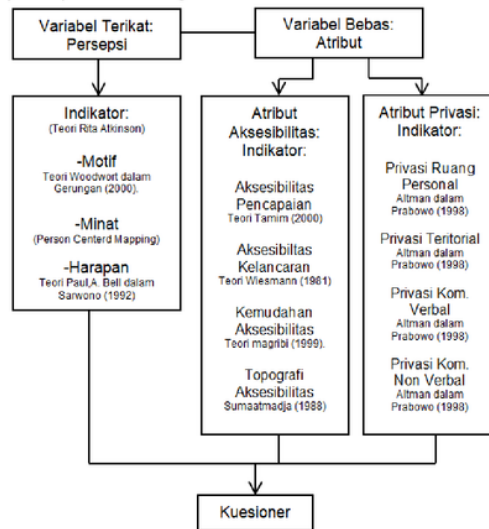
Variabel Terikat: Persepsi

Variabel Bebas: Atribut

Indikator:
(Teori Rita Atkinson)

-Motif
Teori Woodwort dalam Gerungan (2000).

-Minat
(Person Centerd Mapping)

-Harapan
Teori Paul,A. Bell dalam Sarwono (1992)

Atribut Aksesibilitas: Indikator:

Aksesibilitas Pencapaian
Teori Tamim (2000)

Aksesibiltas Kelancaran
Teori Wiesmann (1981)

Kemudahan Aksesibilitas
Teori magribi (1999).

Topografi Aksesibilitas
Sumaatmadja (1988)

Atribut Privasi: Indikator:

Privasi Ruang Personal
Altman dalam Prabowo (1998)

Privasi Teritorial
Altman dalam Prabowo (1998)

Privasi Kom. Verbal
Altman dalam Prabowo (1998)

Privasi Kom. Non Verbal
Altman dalam Prabowo (1998)

Kuesioner